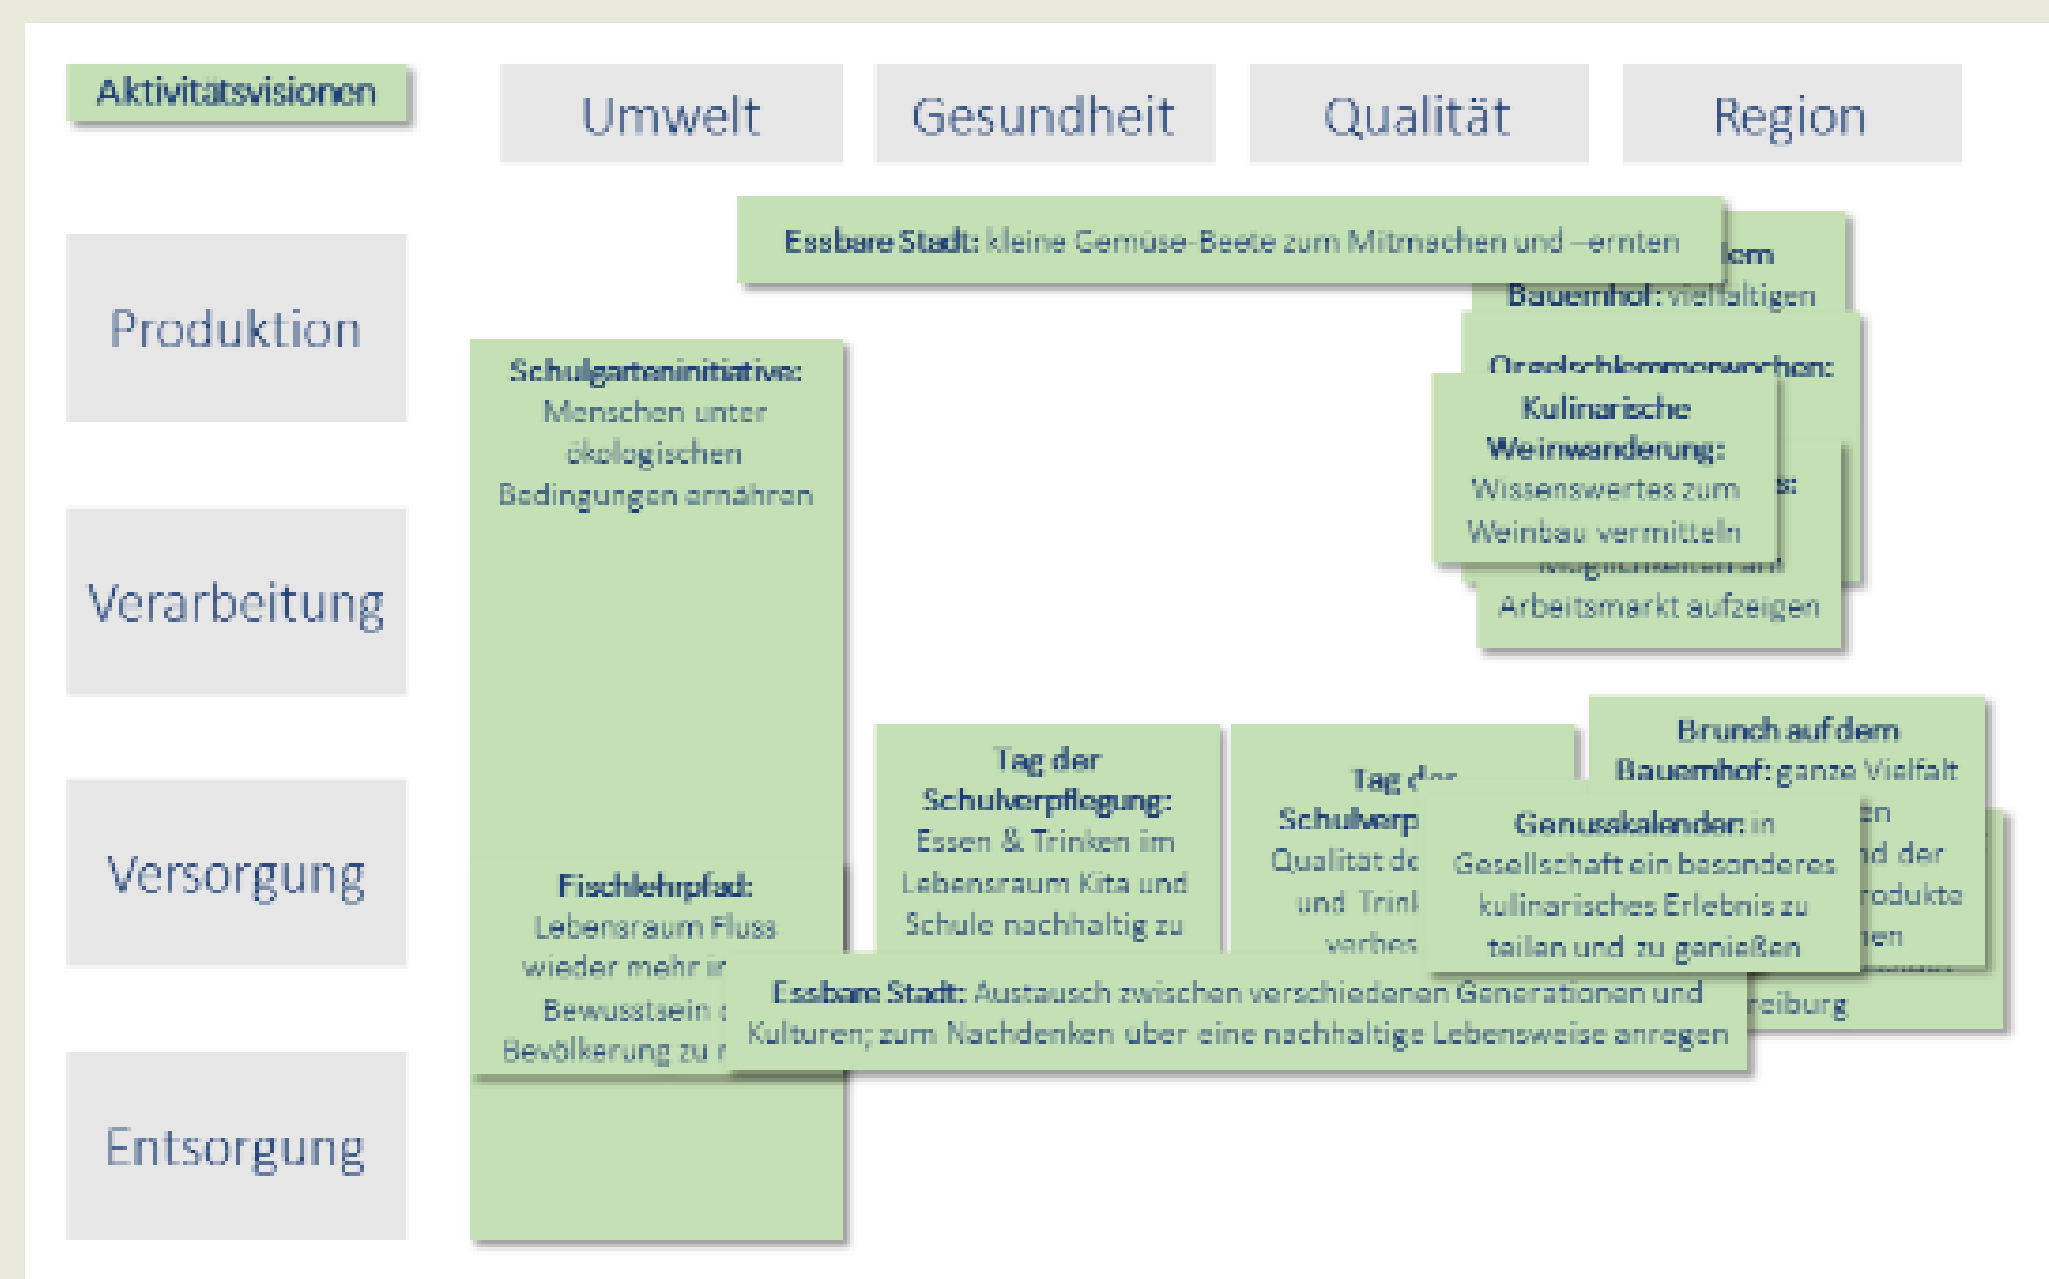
Aktivitätsvisionen

Umwelt

Gesundheit

Qualität

Region

Produktion

Verarbeitung

Versorgung

Entsorgung

Essbare Stadt: kleine Gemüse-Beete zum Mitmachen und –ernten

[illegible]em Bauernhof: vielfältigen

Ortsschlemmerwochen:

Kulinarische Weinwanderung: Wissenswertes zum Weinbau vermitteln

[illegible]s:

Möglichkeiten am Arbeitsmarkt aufzeigen

Schulgarteninitiative: Menschen unter ökologischen Bedingungen ernähren

Fischlehrpfad: Lebensraum Fluss wieder mehr ir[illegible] Bewusstsein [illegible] Bevölkerung zu r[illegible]

Tag der Schulverpflegung: Essen & Trinken im Lebensraum Kita und Schule nachhaltig zu

Tag d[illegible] Schulverp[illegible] Qualität d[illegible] und Trinl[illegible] verbes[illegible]

Genusskalender: in Gesellschaft ein besonderes kulinarisches Erlebnis zu teilen und zu genießen

Brunch auf dem Bauernhof: ganze Vielfalt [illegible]en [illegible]d der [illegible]rodukte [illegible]en

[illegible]reiburg

Essbare Stadt: Austausch zwischen verschiedenen Generationen und Kulturen; zum Nachdenken über eine nachhaltige Lebensweise anregen